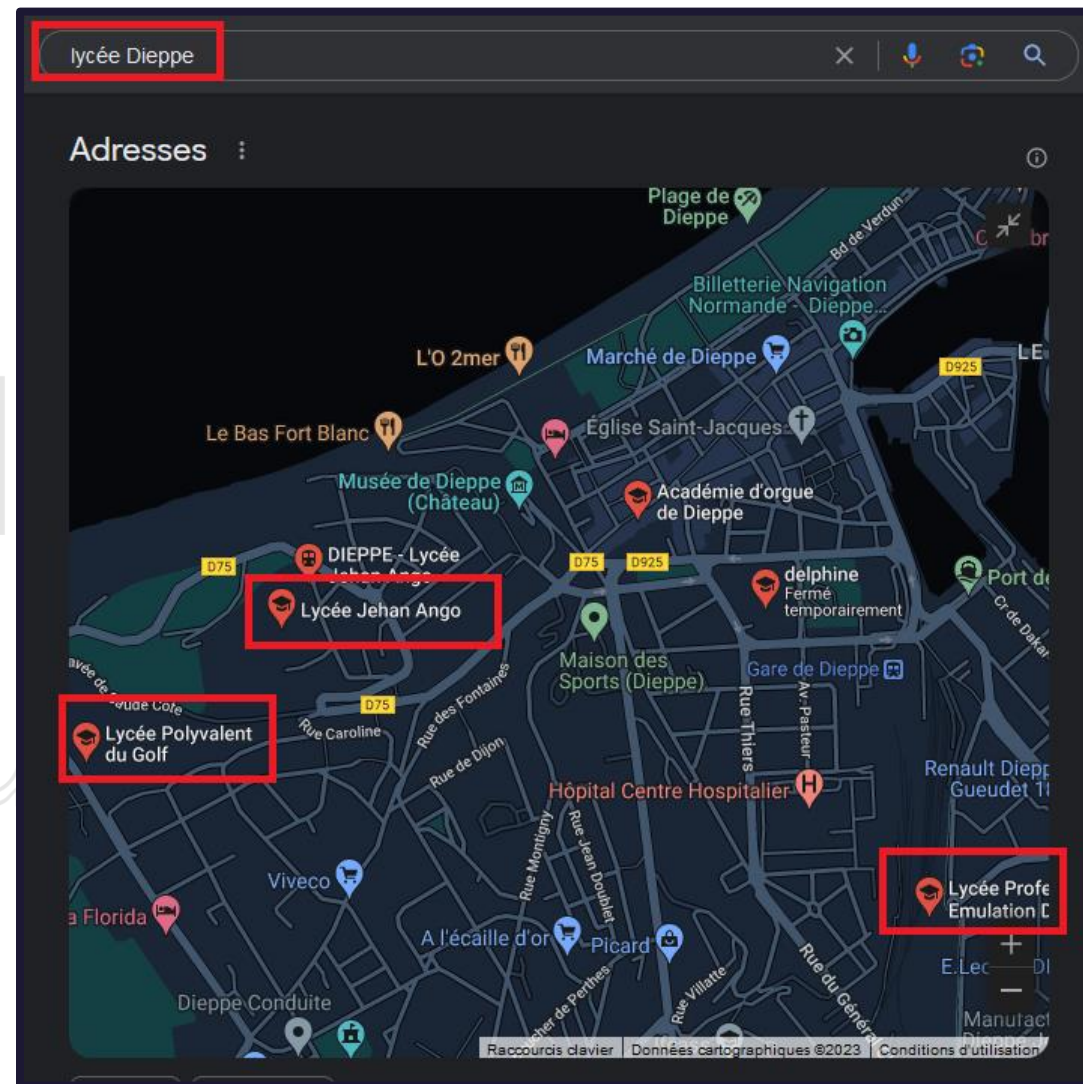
lycée Dieppe

Adresses

Plage de Dieppe
Bd de Verdun
Billetterie Navigation Normande - Dieppe...
L'O 2mer
Marché de Dieppe
LE
D925
Le Bas Fort Blanc
Église Saint-Jacques
Musée de Dieppe (Château)
Académie d'orgue de Dieppe
D75
DIEPPE - Lycée Jehan Ango
D75
D925
delphine
Fermé temporairement
Port de
Lycée Jehan Ango
Maison des Sports (Dieppe)
Gare de Dieppe
Cr de Dakar
Rue des Fontaines
Lycée Polyvalent du Golf
D75
Rue Caroline
Rue de Dijon
Rue Thiers
Av. Pasteur
Renault Dieppe Gueudet
Hôpital Centre Hospitalier
Rue Montigny
Rue Jean Doublet
Viveco
Lycée Profe Emulation D
a Florida
A l'écaille d'or
Picard
Rue du Général
E.Lec
Dieppe Conduite
Rue Villatte
Manufact Dieppe
Raccourcis clavier
Données cartographiques ©2023
Conditions d'utilisation